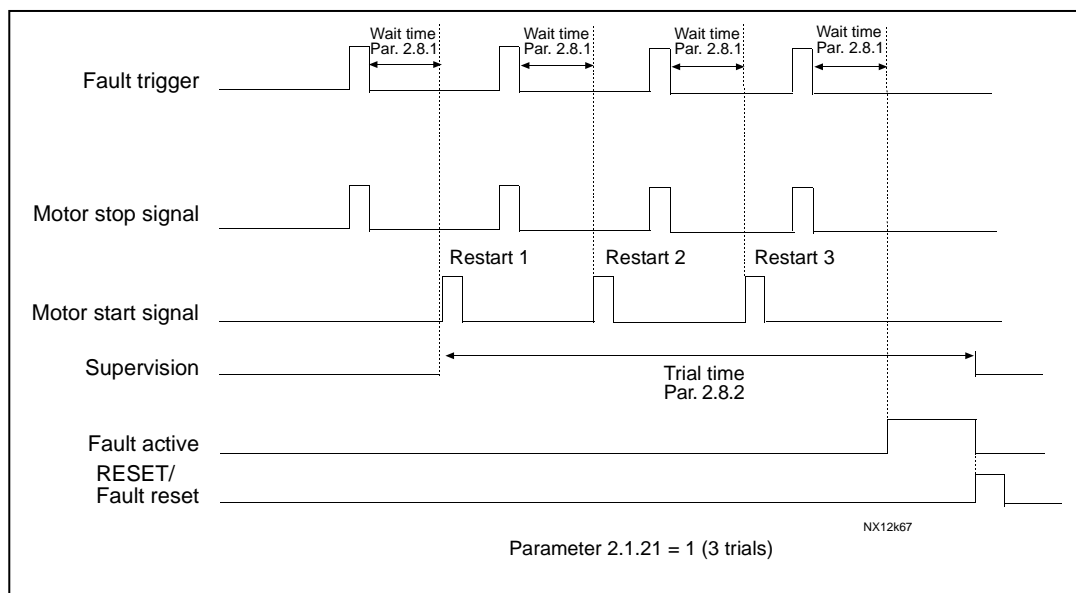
Wait time
Par. 2.8.1

Wait time
Par. 2.8.1

Wait time
Par. 2.8.1

Wait time
Par. 2.8.1

Fault trigger

Motor stop signal

Restart 1

Restart 2

Restart 3

Motor start signal

Supervision

Trial time
Par. 2.8.2

Fault active

RESET/
Fault reset

NX12k67

Parameter 2.1.21 = 1 (3 trials)